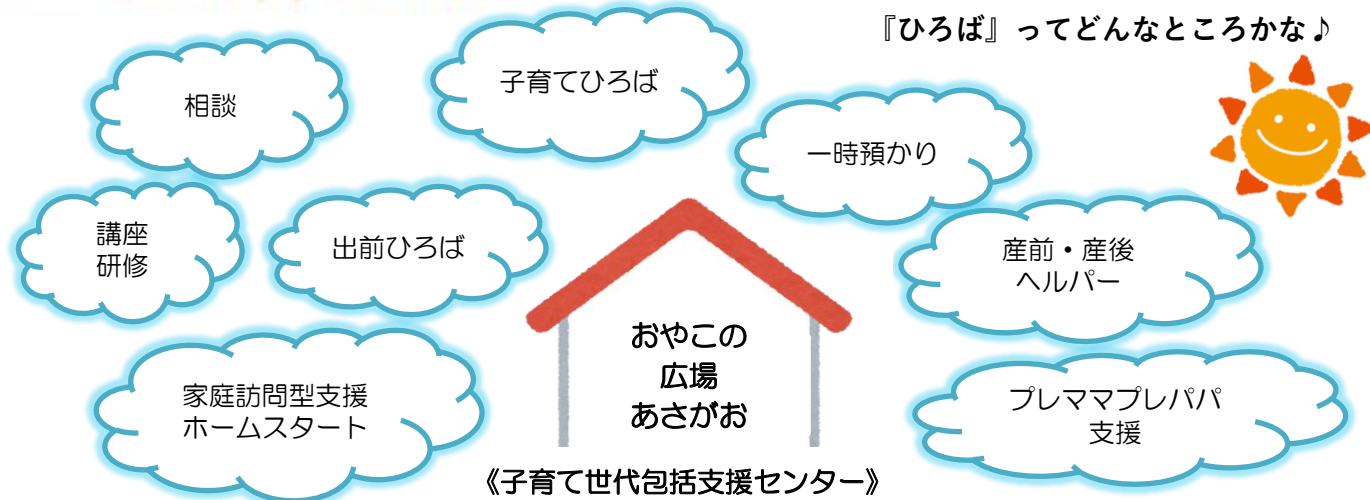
『ひろば』ってどんなところかな♪

子育てひろば

相談

一時預かり

講座
研修

出前ひろば

産前・産後
ヘルパー

おやこの
広場
あさがお

家庭訪問型支援
ホームスタート

プレママプレパパ
支援

《子育て世代包括支援センター》